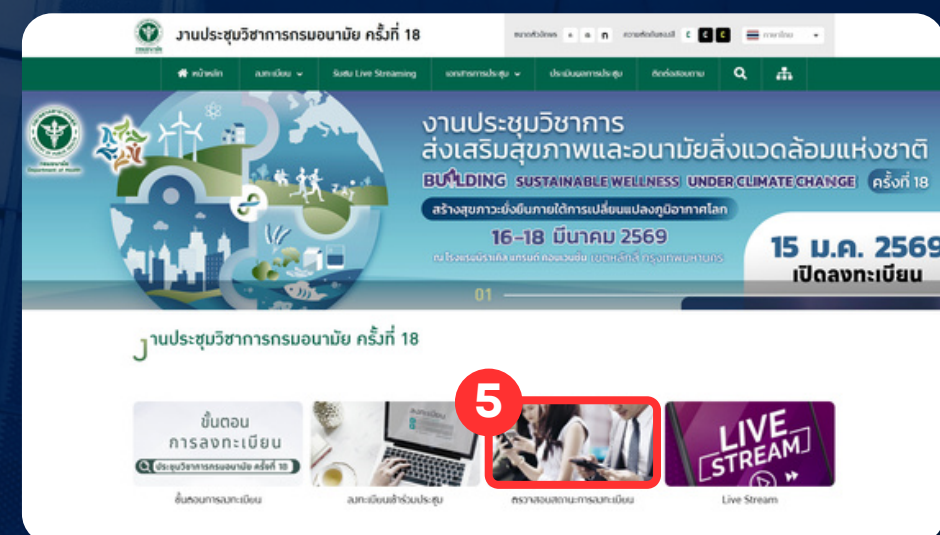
งานประชุมวิชาการกรมอนามัย ครั้งที่ 18

ขนาดตัวอักษร ก ก ก ความคมชัดของสี C C C ภาษาไทย

หน้าหลัก ลงทะเบียน รับชม Live Streaming เอกสารการประชุม ประเมินผลการประชุม ติดต่อสอบถาม

กรมอนามัย Department of Health

งานประชุมวิชาการ
ส่งเสริมสุขภาพและอนามัยสิ่งแวดล้อมแห่งชาติ
BUILDING SUSTAINABLE WELLNESS UNDER CLIMATE CHANGE ครั้งที่ 18
สร้างสุขภาวะยั่งยืนภายใต้การเปลี่ยนแปลงภูมิอากาศโลก
16-18 มีนาคม 2569
ณ โรงแรมเซ็นทาราแกรนด์ แอท เซ็นทรัลพลาซา ลาดพร้าว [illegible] กรุงเทพมหานคร

15 ม.ค. 2569
เปิดลงทะเบียน

01

งานประชุมวิชาการกรมอนามัย ครั้งที่ 18

ขั้นตอน
การลงทะเบียน
ประชุมวิชาการกรมอนามัย ครั้งที่ 18

5

LIVE STREAM

ขั้นตอนการลงทะเบียน
ลงทะเบียนเข้าร่วมประชุม
ตรวจสอบสถานะการลงทะเบียน
Live Stream